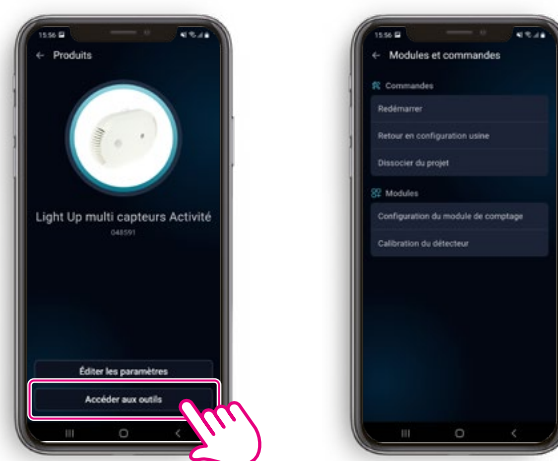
15:56

← Produits

Light Up multi capteurs Activité

048591

Éditer les paramètres

Accéder aux outils

15:56

← Modules et commandes

Commandes

Redémarrer

Retour en configuration usine

Dissocier du projet

Modules

Configuration du module de comptage

Calibration du détecteur